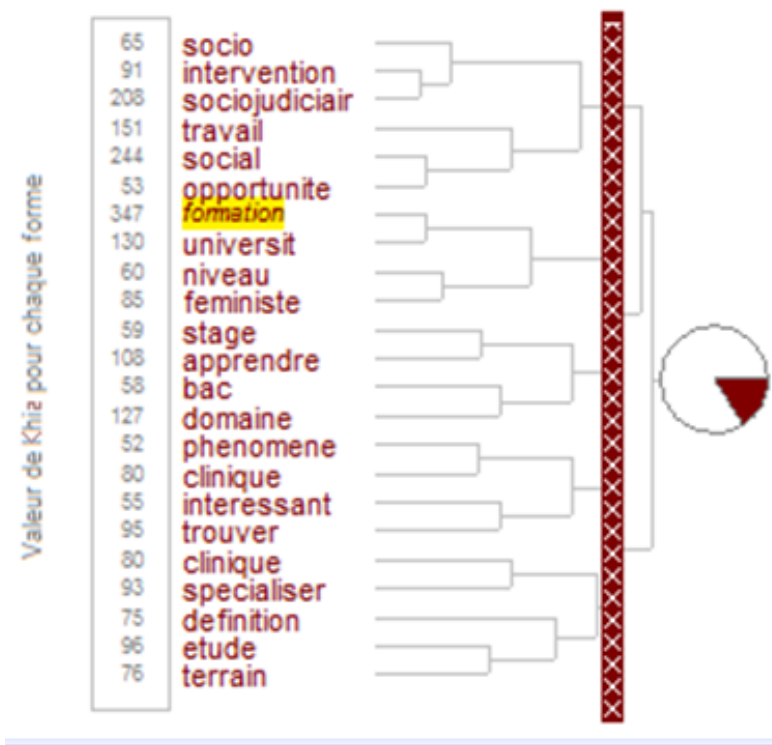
Valeur de Khi2 pour chaque forme

| | |
|---|---|
| 65 | socio |
| 91 | intervention |
| 208 | sociojudiciair |
| 151 | travail |
| 244 | social |
| 53 | opportunite |
| 347 | formation |
| 130 | universit |
| 60 | niveau |
| 85 | feministe |
| 59 | stage |
| 108 | apprendre |
| 58 | bac |
| 127 | domaine |
| 52 | phenomene |
| 80 | clinique |
| 55 | interessant |
| 95 | trouver |
| 80 | clinique |
| 93 | specialiser |
| 75 | definition |
| 96 | etude |
| 76 | terrain |